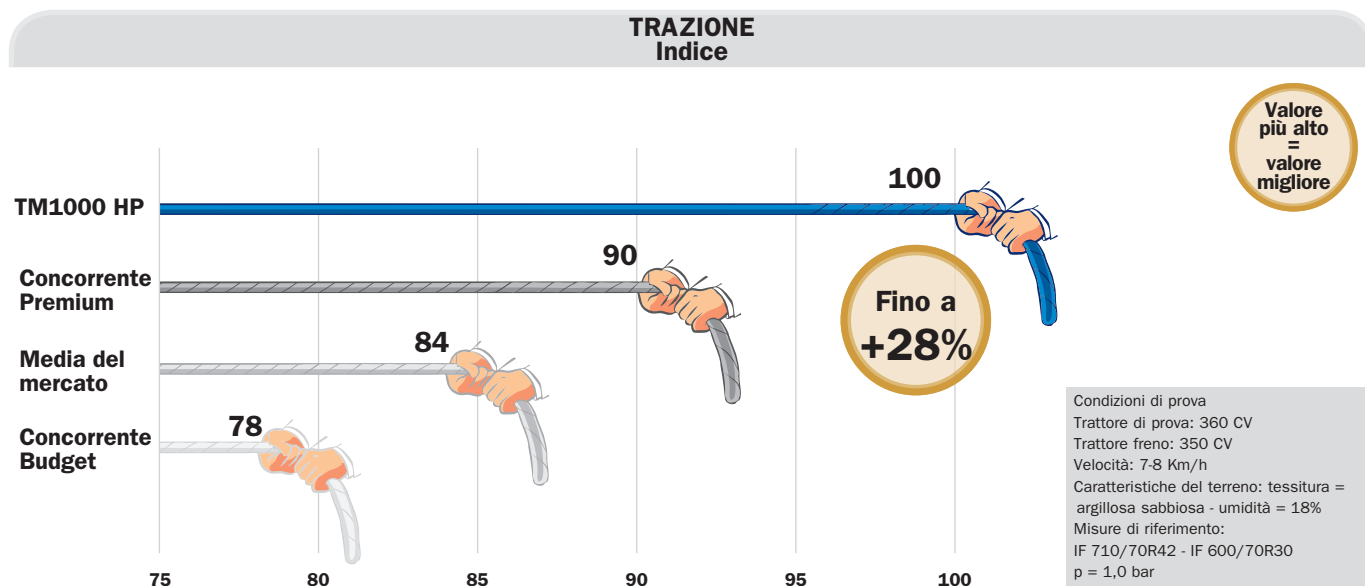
TRAZIONE
Indice

Valore più alto = valore migliore

TM1000 HP
Concorrente Premium
Media del mercato
Concorrente Budget

100
90
84
78

Fino a +28%

Condizioni di prova
Trattore di prova: 360 CV
Trattore freno: 350 CV
Velocità: 7-8 Km/h
Caratteristiche del terreno: tessitura = argillosa sabbiosa - umidità = 18%
Misure di riferimento:
IF 710/70R42 - IF 600/70R30
p = 1,0 bar

75
80
85
90
95
100